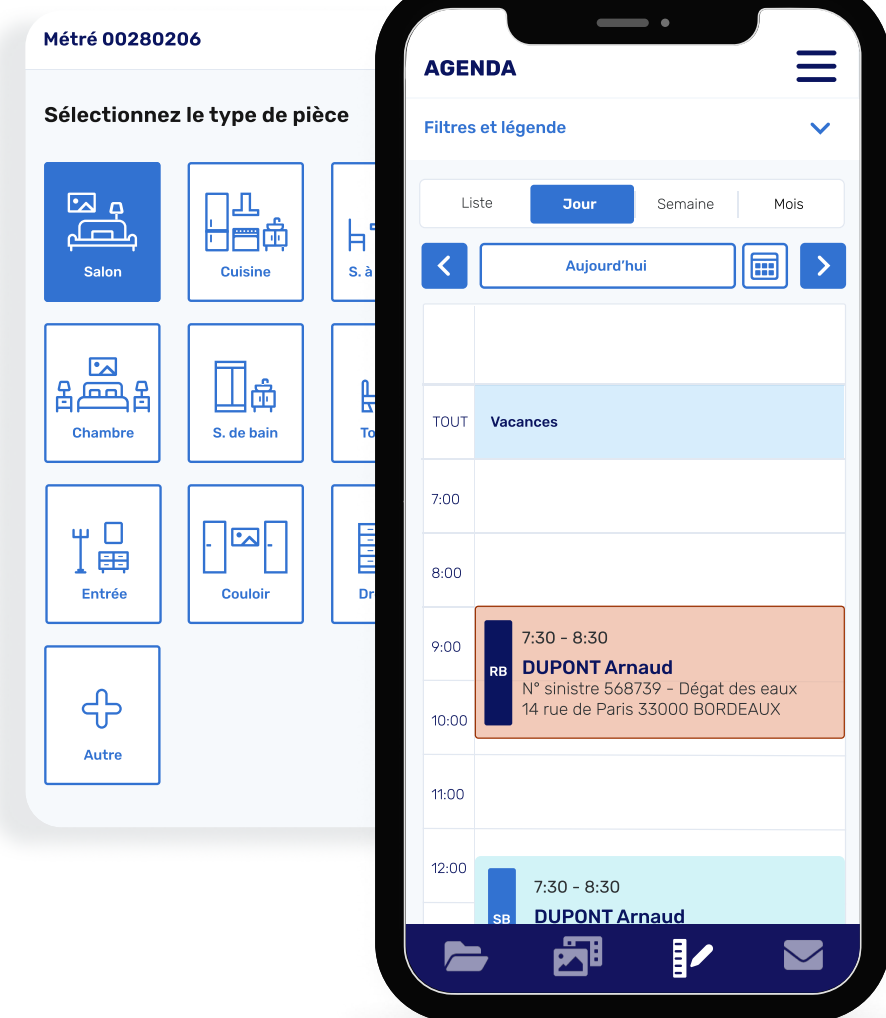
Métré 00280206

Sélectionnez le type de pièce

Salon
Cuisine
S. à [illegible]
Chambre
S. de bain
To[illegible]
Entrée
Couloir
Dr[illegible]
Autre

AGENDA

Filtres et légende

Liste
Jour
Semaine
Mois

Aujourd'hui

TOUT
Vacances
7:00
8:00
9:00
10:00
11:00
12:00

RB
7:30 - 8:30
DUPONT Arnaud
N° sinistre 568739 - Dégat des eaux
14 rue de Paris 33000 BORDEAUX

SB
7:30 - 8:30
DUPONT Arnaud